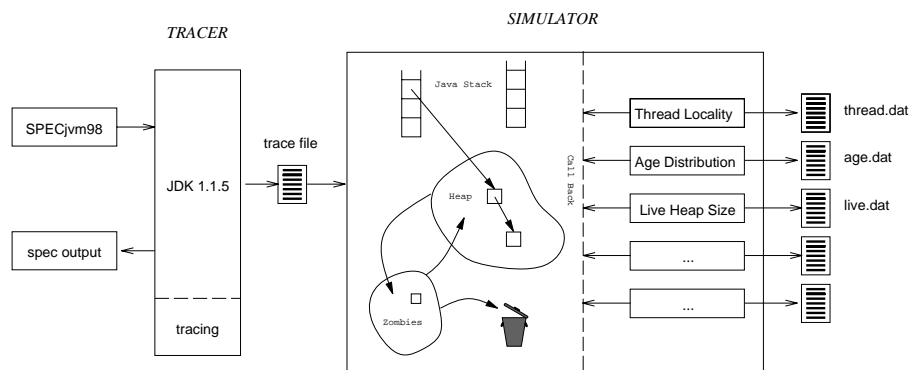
TRACER

SIMULATOR

SPECjvm98

JDK 1.1.5

spec output

tracing

trace file

Java Stack

Heap

Zombies

Call Back

Thread Locality

thread.dat

Age Distribution

age.dat

Live Heap Size

live.dat

...

...